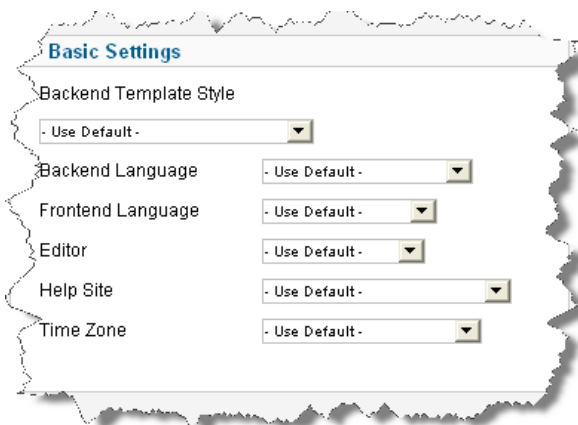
Basic Settings

Backend Template Style

- Use Default -

Backend Language - Use Default -

Frontend Language - Use Default -

Editor - Use Default -

Help Site - Use Default -

Time Zone - Use Default -